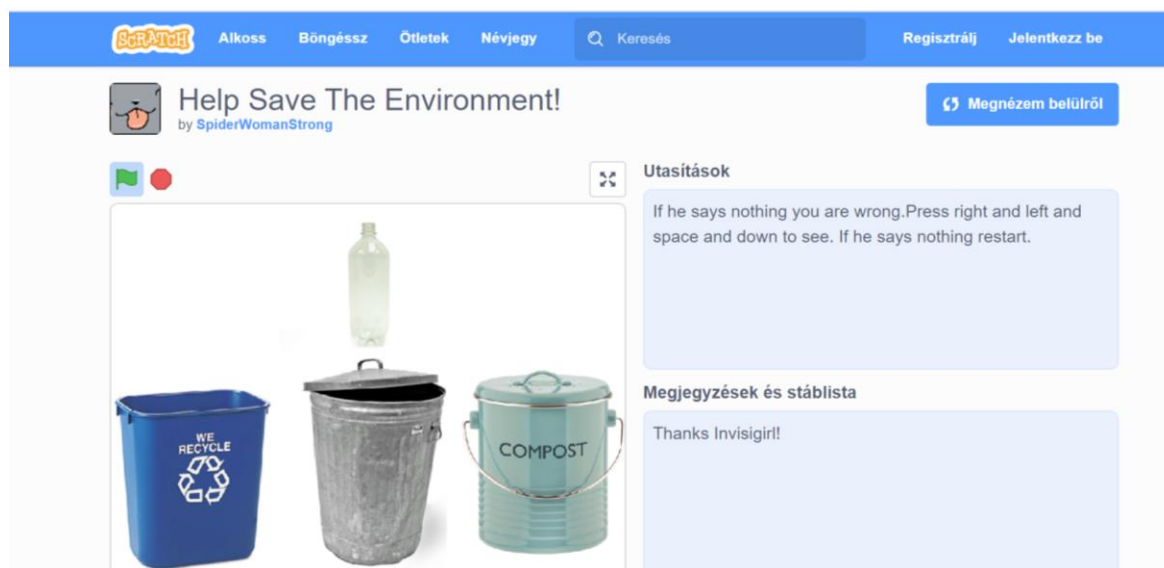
SCRATCH Alkoss Böngéssz Ötletek Névjegy Keresés Regisztrálj Jelentkezz be

Help Save The Environment!
by SpiderWomanStrong

Megnézem belülről

Utasítások

If he says nothing you are wrong.Press right and left and space and down to see. If he says nothing restart.

Megjegyzések és stáblista

Thanks Invisigirl!

WE RECYCLE

COMPOST